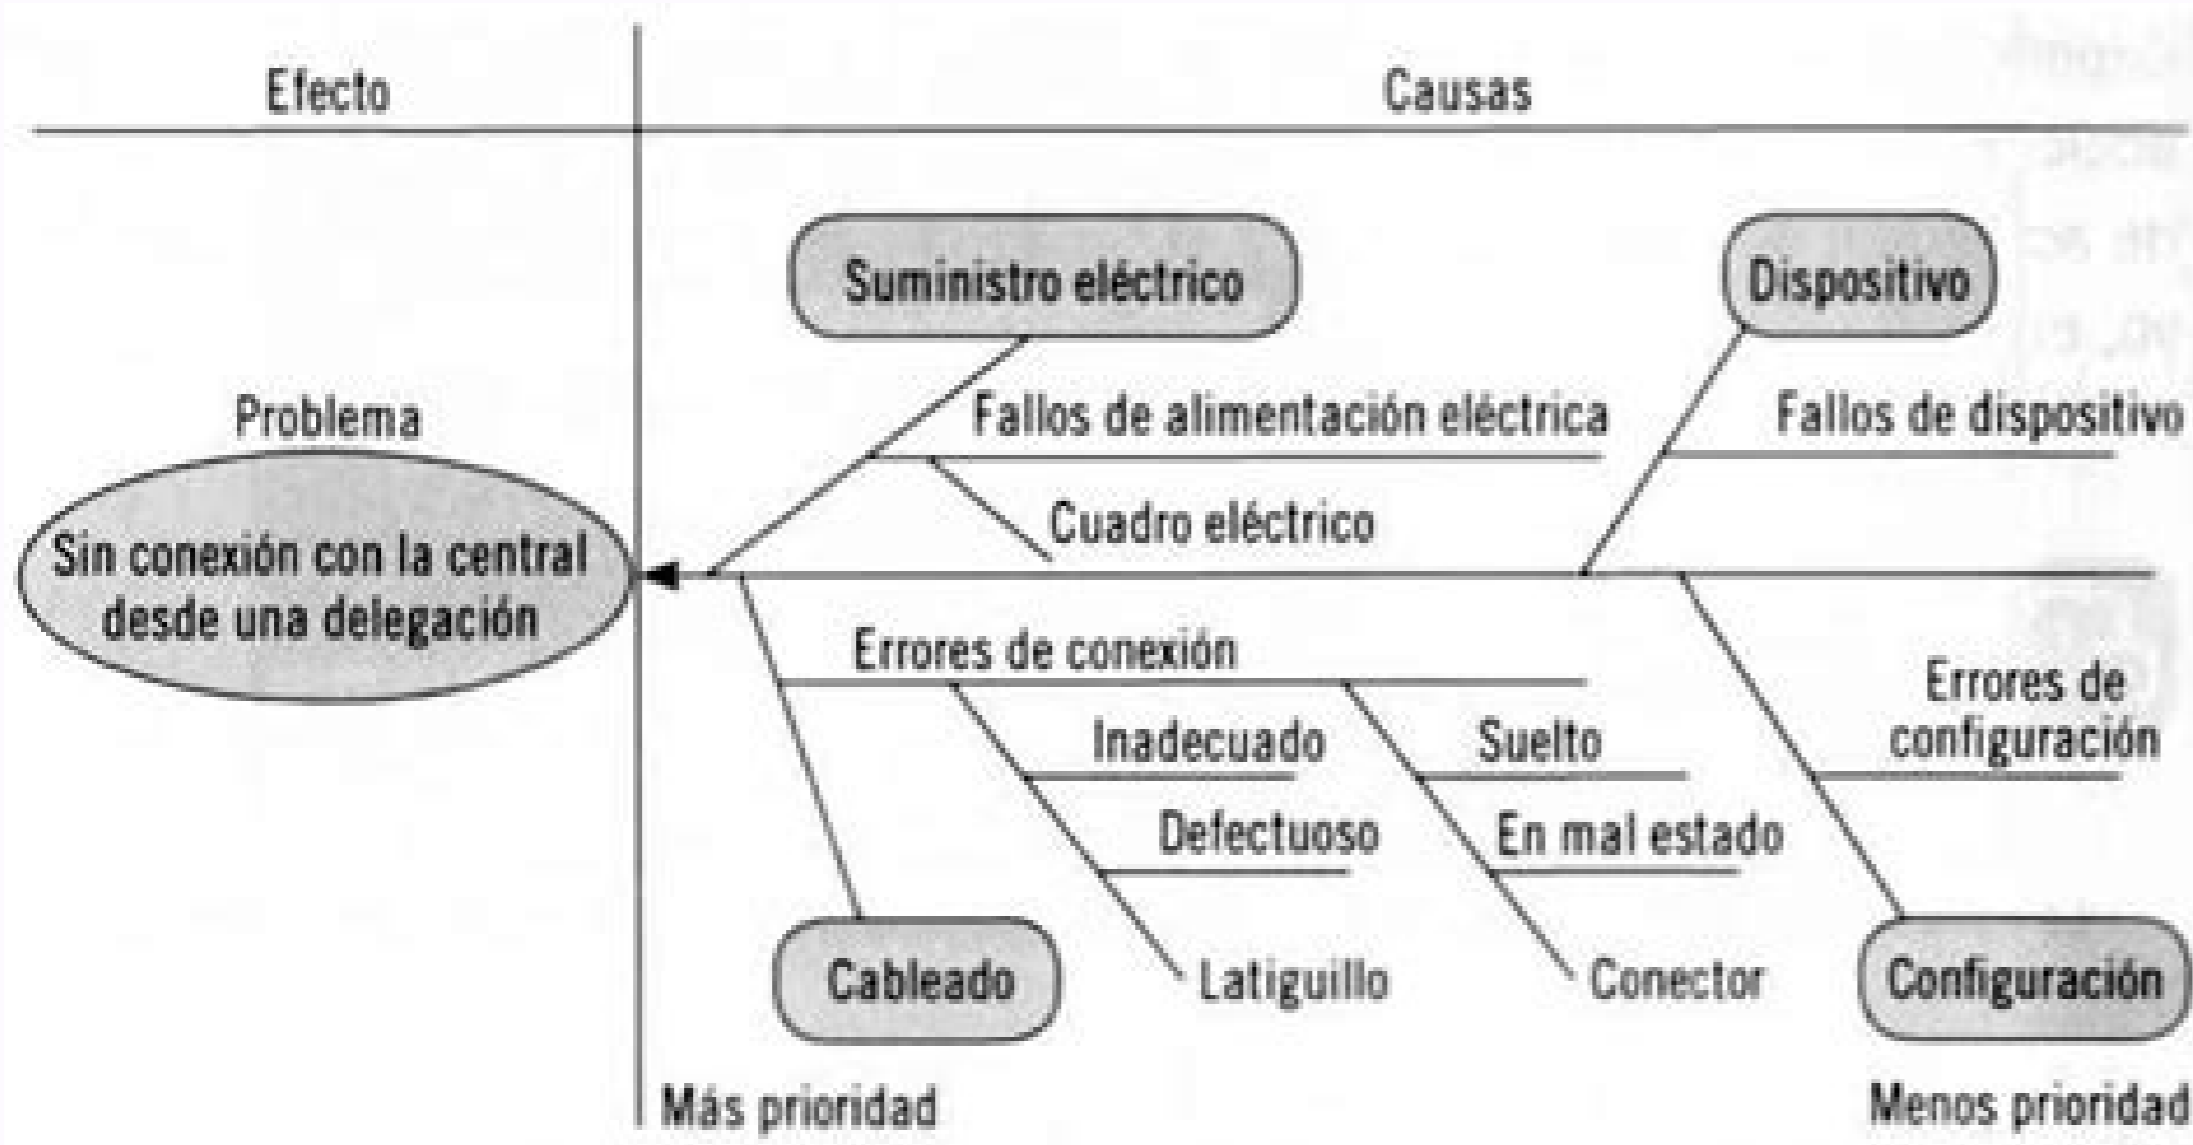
Efecto

Causas

Problema

Sin conexión con la central desde una delegación

Suministro eléctrico

Fallos de alimentación eléctrica

Cuadro eléctrico

Dispositivo

Fallos de dispositivo

Errores de conexión

Inadecuado

Defectuoso

Latiguillo

Suelto

En mal estado

Conector

Errores de configuración

Cableado

Configuración

Más prioridad

Menos prioridad